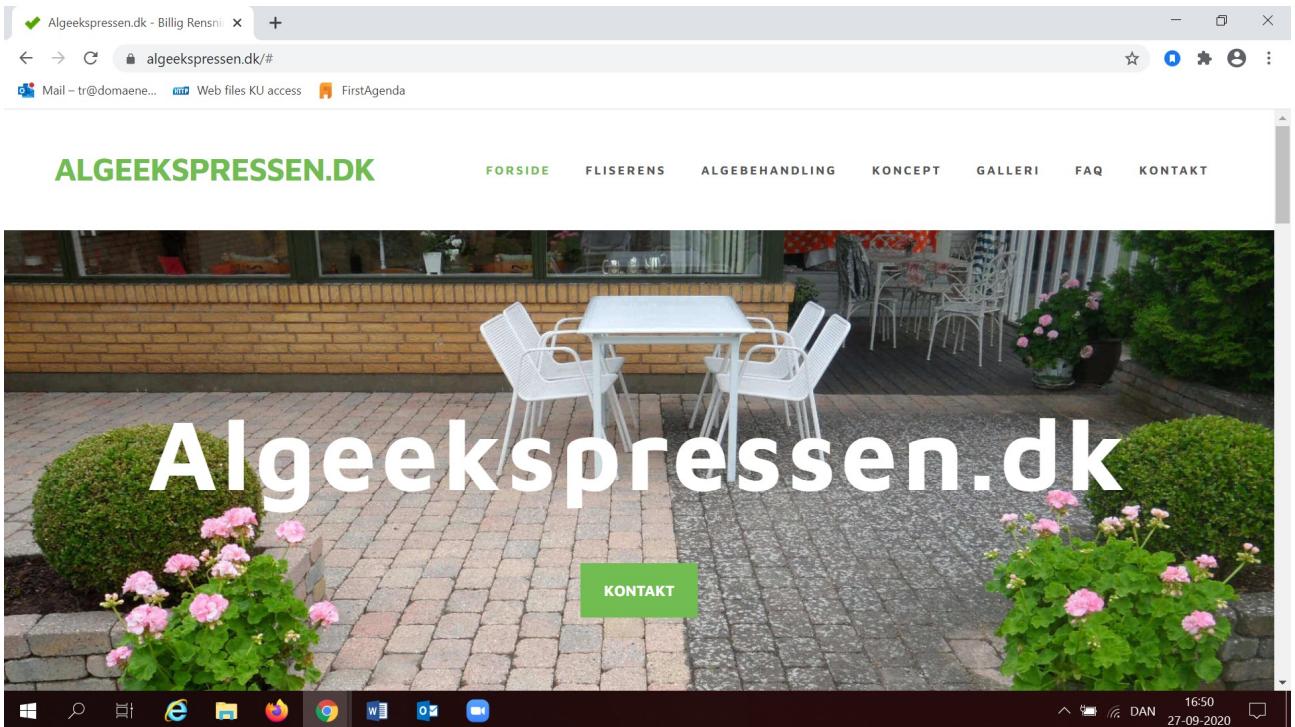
Algeekspressen.dk - Billig Rensni ×

algeekspressen.dk/#

Mail – tr@domaene... Web files KU access FirstAgenda

ALGEEKSPRESSEN.DK

FORSIDE FLISERENS ALGEBEHANDLING KONCEPT GALLERI FAQ KONTAKT

Algeekspressen.dk

KONTAKT

DAN 16:50 27-09-2020